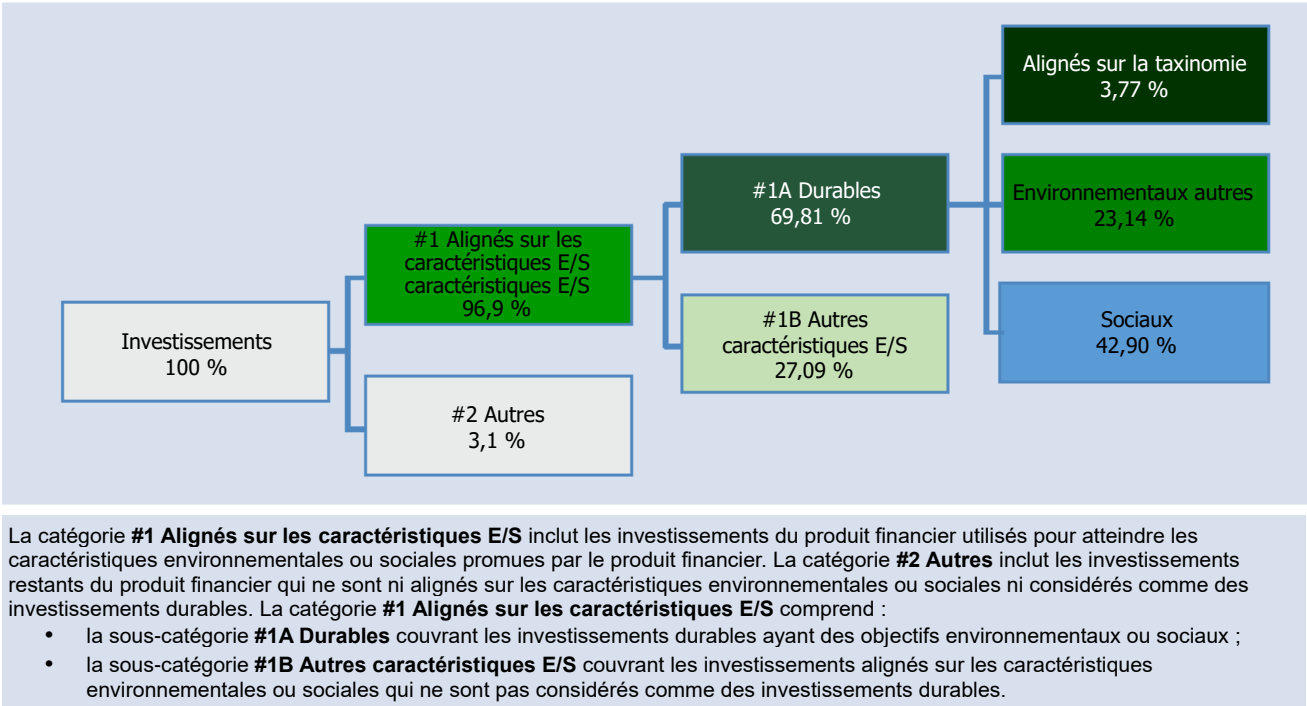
Investissements
100 %

#1 Alignés sur les caractéristiques E/S caractéristiques E/S
96,9 %

#2 Autres
3,1 %

#1A Durables
69,81 %

#1B Autres caractéristiques E/S
27,09 %

Alignés sur la taxinomie
3,77 %

Environnementaux autres
23,14 %

Sociaux
42,90 %

La catégorie **#1 Alignés sur les caractéristiques E/S** inclut les investissements du produit financier utilisés pour atteindre les caractéristiques environnementales ou sociales promues par le produit financier. La catégorie **#2 Autres** inclut les investissements restants du produit financier qui ne sont ni alignés sur les caractéristiques environnementales ou sociales ni considérés comme des investissements durables. La catégorie **#1 Alignés sur les caractéristiques E/S** comprend :

- la sous-catégorie **#1A Durables** couvrant les investissements durables ayant des objectifs environnementaux ou sociaux ;
- la sous-catégorie **#1B Autres caractéristiques E/S** couvrant les investissements alignés sur les caractéristiques environnementales ou sociales qui ne sont pas considérés comme des investissements durables.